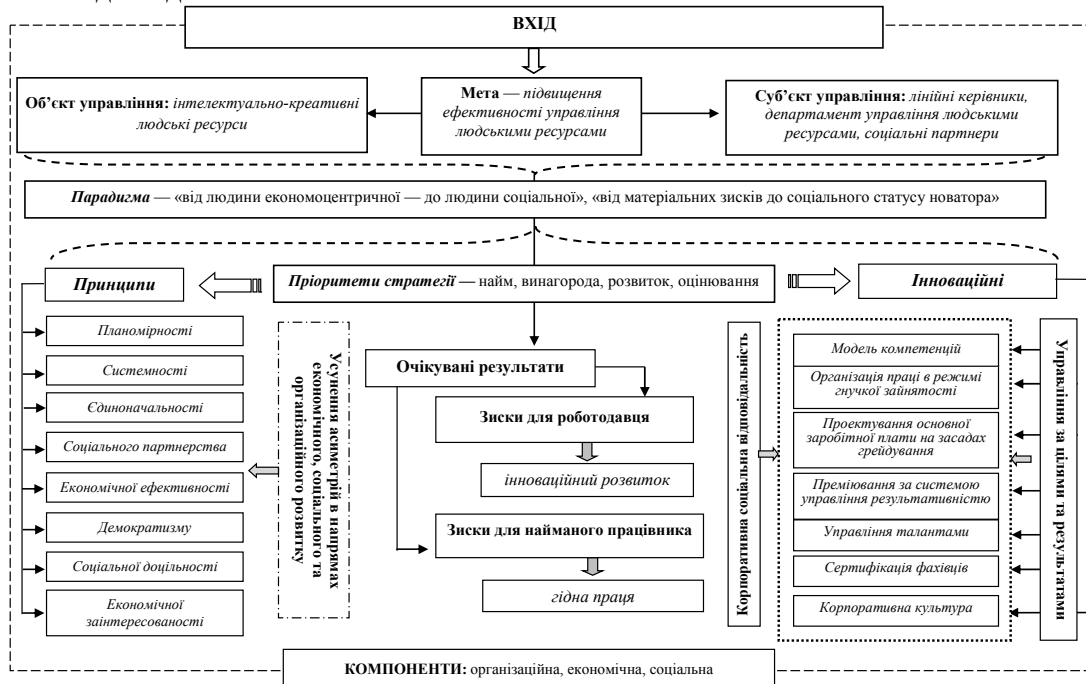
ВХІД

Об'єкт управління: інтелектуально-креативні людські ресурси

Мета — підвищення ефективності управління людськими ресурсами

Суб'єкт управління: лінійні керівники, департамент управління людськими ресурсами, соціальні партнери

Парадигма — «від людини економоцентричної — до людини соціальної», «від матеріальних зисків до соціального статусу новатора»

Принципи

Пріоритети стратегії — найм, винагорода, розвиток, оцінювання

Інноваційні

Планомірності

Системності

Єдиноначальності

Соціального партнерства

Економічної ефективності

Демократизму

Соціальної доцільності

Економічної заінтересованості

Усунення асиметрій в напрямах економічного, соціального та організаційного розвитку

Очікувані результати

Зиски для роботодавця

інноваційний розвиток

Зиски для найманого працівника

гідна праця

Корпоративна соціальна відповідальність

Модель компетенцій

Організація праці в режимі гнучкої зайнятості

Проектування основної заробітної плати на засадах грейдування

Премівання за системою управління результативністю

Управління талантами

Сертифікація фахівців

Корпоративна культура

Управління за цілями та результатами

КОМПОНЕНТИ: організаційна, економічна, соціальна